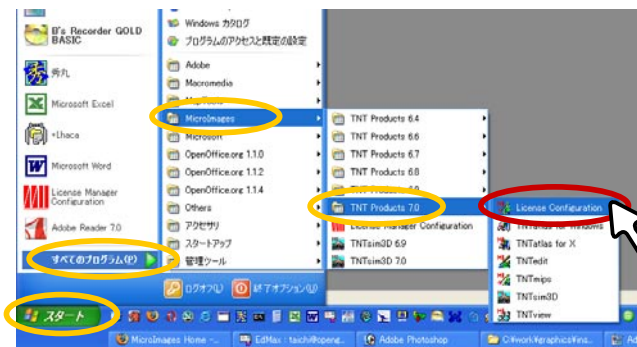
B's Recorder GOLD BASIC

秀丸

Microsoft Excel

+Lhaca

Microsoft Word

License Manager Configuration

Adobe Reader 7.0

すべてのプログラム(P)

スタート

Windows カタログ

プログラムのアクセスと既定の設定

Adobe

Macromedia

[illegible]

MicroImages

Microsoft

OpenOffice.org 1.1.0

OpenOffice.org 1.1.2

OpenOffice.org 1.1.4

Others

アクセサリ

スタートアップ

管理ツール

TNT Products 6.4

TNT Products 6.6

TNT Products 6.7

TNT Products 6.8

TNT Products 6.9

TNT Products 7.0

License Manager Configuration

TNTsim3D 6.9

TNTsim3D 7.0

License Configuration

TNTatlas for Windows

TNTatlas for X

TNTedit

TNTmips

TNTsim3D

TNTview

ログオフ(L)

終了オプション(U)

MicroImages Home -...

EdMax : taichi@openg...

Adobe Photoshop

C:\work\graphics\ins...

Ac